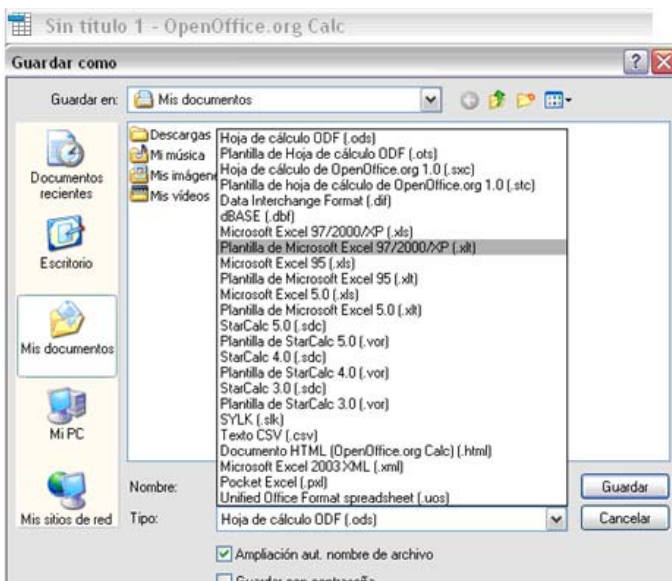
Sin título 1 - OpenOffice.org Calc

Guardar como

Guardar en: Mis documentos

Documentos recientes

Escritorio

Mis documentos

Mi PC

Mis sitios de red

Descargas
Mi música
Mis imágenes
Mis vídeos

Hoja de cálculo ODF (.ods)
Plantilla de Hoja de cálculo ODF (.ots)
Hoja de cálculo de OpenOffice.org 1.0 (.sxc)
Plantilla de hoja de cálculo de OpenOffice.org 1.0 (.stc)
Data Interchange Format (.dif)
dBASE (.dbf)
Microsoft Excel 97/2000/XP (.xls)
Plantilla de Microsoft Excel 97/2000/XP (.xlt)
Microsoft Excel 95 (.xls)
Plantilla de Microsoft Excel 95 (.xlt)
Microsoft Excel 5.0 (.xls)
Plantilla de Microsoft Excel 5.0 (.xlt)
StarCalc 5.0 (.sdc)
Plantilla de StarCalc 5.0 (.vor)
StarCalc 4.0 (.sdc)
Plantilla de StarCalc 4.0 (.vor)
StarCalc 3.0 (.sdc)
Plantilla de StarCalc 3.0 (.vor)
SYLK (.slk)
Texto CSV (.csv)
Documento HTML (OpenOffice.org Calc) (.html)
Microsoft Excel 2003 XML (.xml)
Pocket Excel (.pxl)
Unified Office Format spreadsheet (.uos)

Nombre:

Guardar

Tipo: Hoja de cálculo ODF (.ods)

Cancelar

Ampliación aut. nombre de archivo

Guardar con contraseña